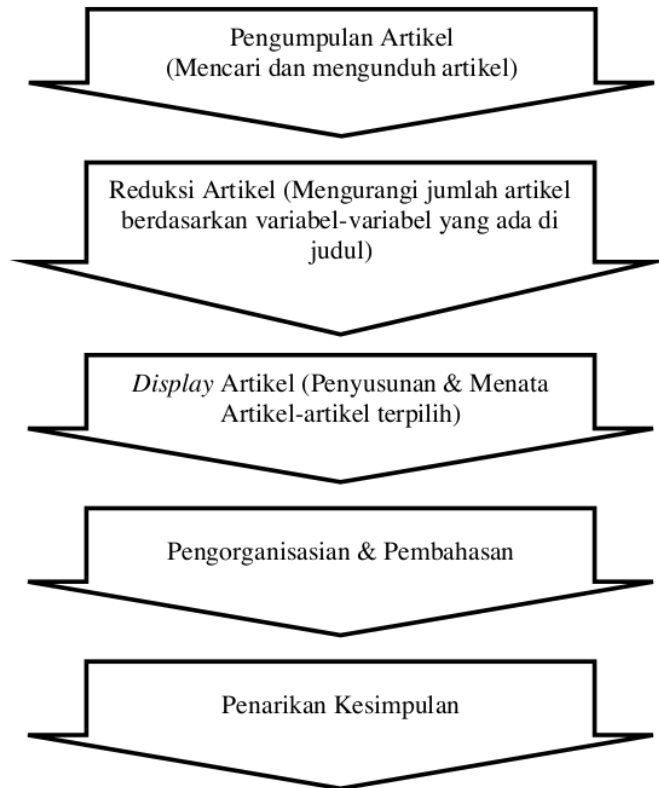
Pengumpulan Artikel
(Mencari dan mengunduh artikel)

Reduksi Artikel (Mengurangi jumlah artikel berdasarkan variabel-variabel yang ada di judul)

*Display* Artikel (Penyusunan & Menata Artikel-artikel terpilih)

Pengorganisasian & Pembahasan

Penarikan Kesimpulan